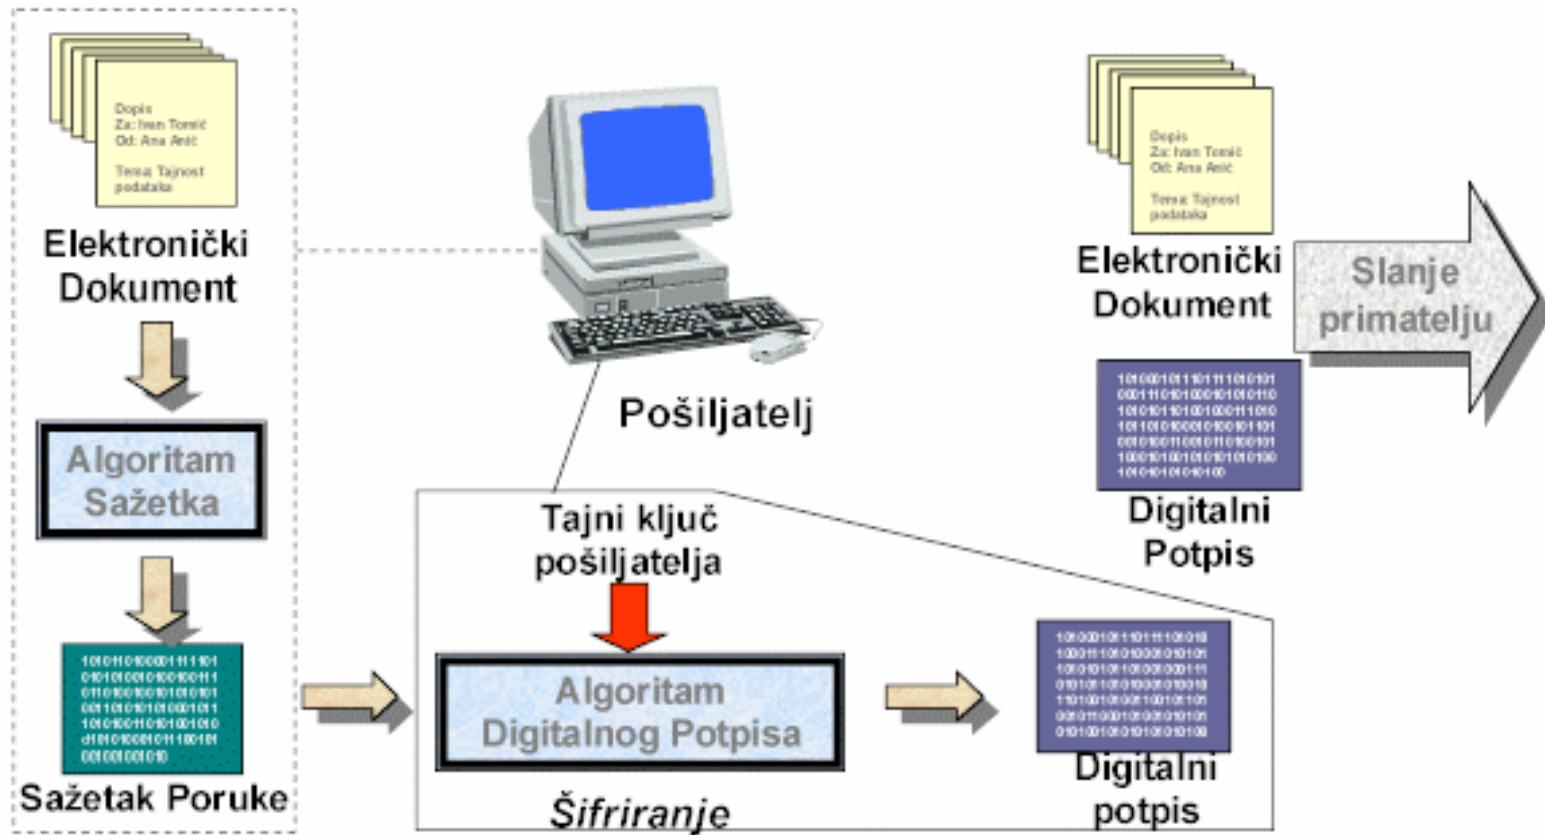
Dopis
Za: Ivan Tomić
Od: Ana Anić

Tema: Tajnost podataka

Elektronički Dokument

Algoritam Sažetka

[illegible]

Sažetak Poruke

Pošiljatelj

Tajni ključ pošiljatelja

Algoritam Digitalnog Potpisa

Šifriranje

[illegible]

Digitalni potpis

Dopis
Za: Ivan Tomić
Od: Ana Anić

Tema: Tajnost podataka

Elektronički Dokument

Slanje primatelju

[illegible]

Digitalni Potpis